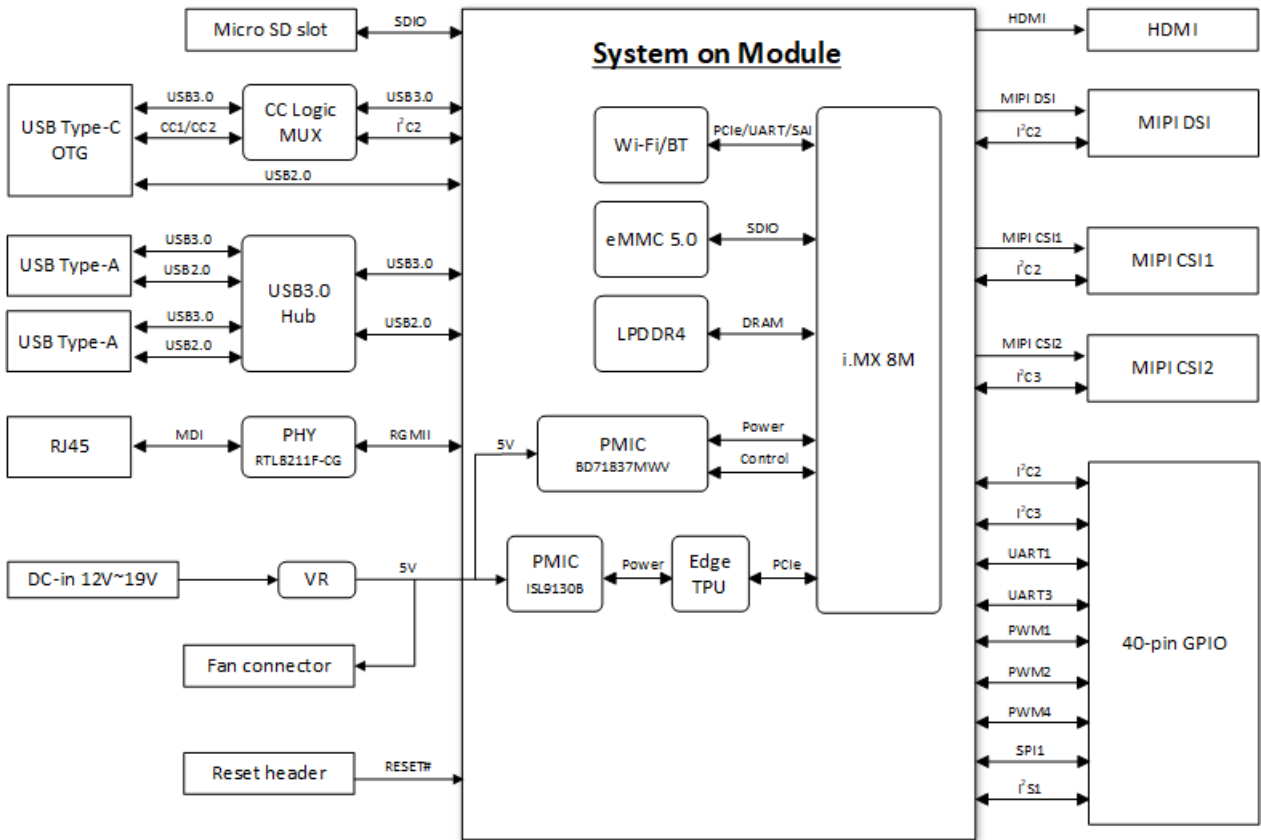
Micro SD slot

SDIO

System on Module

HDMI

HDMI

USB Type-C OTG

USB3.0

CC1/CC2

CC Logic MUX

USB3.0

$I^2C2$

USB2.0

Wi-Fi/BT

PCIe/UART/SAI

MIPI DSI

$I^2C2$

MIPI DSI

USB Type-A

USB3.0

USB2.0

USB3.0 Hub

USB3.0

eMMC 5.0

SDIO

MIPI CSI1

$I^2C2$

MIPI CSI1

USB Type-A

USB3.0

USB2.0

USB2.0

LPDDR4

DRAM

i.MX 8M

MIPI CSI2

$I^2C3$

MIPI CSI2

RJ45

MDI

PHY RTL8211F-CG

RGMII

5V

PMIC BD71837MWV

Power

Control

$I^2C2$

$I^2C3$

DC-in 12V~19V

VR

5V

PMIC ISL9130B

Power

Edge TPU

PCIe

UART1

UART3

PWM1

40-pin GPIO

Fan connector

PWM2

PWM4

Reset header

RESET#

SPI1

$I^2S1$